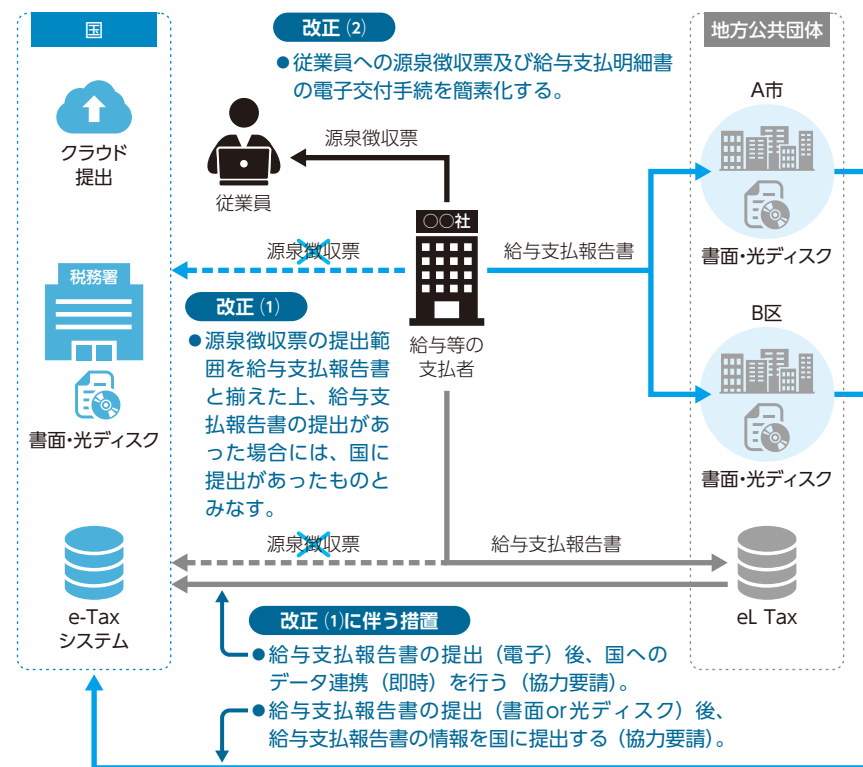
国

クラウド提出

税務署

書面・光ディスク

e-Tax システム

改正 (2)

●従業員への源泉徴収票及び給与支払明細書の電子交付手続を簡素化する。

源泉徴収票

従業員

○○社

給与等の支払者

源泉徴収票

改正 (1)

●源泉徴収票の提出範囲を給与支払報告書と揃えた上、給与支払報告書の提出があった場合には、国に提出があったものとみなす。

給与支払報告書

源泉徴収票

給与支払報告書

改正 (1)に伴う措置

●給与支払報告書の提出（電子）後、国へのデータ連携（即時）を行う（協力要請）。

●給与支払報告書の提出（書面or光ディスク）後、給与支払報告書の情報を国に提出する（協力要請）。

地方公共団体

A市

書面・光ディスク

B区

書面・光ディスク

eL Tax